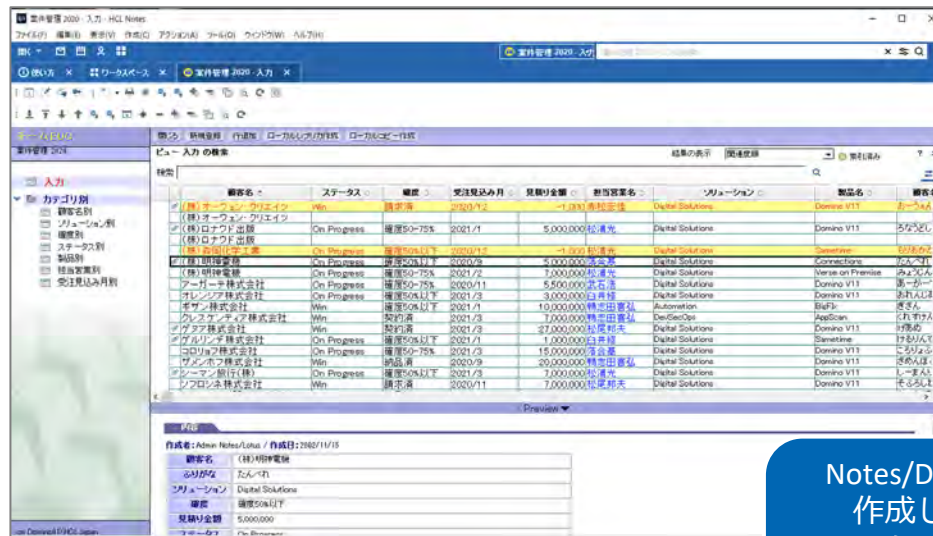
案件管理 2020 - 入力 - HCL Notes

ファイル(F) 編集(E) 表示(V) 作成(C) アクション(A) ツール(O) ウィンドウ(W) ヘルプ(H)

案件管理 2020 - 入力

使い方 ×　ワークスペース ×　案件管理 2020 - 入力 ×

案件管理 2020

入力
カテゴリ別
顧客名別
ソリューション別
確度別
ステータス別
製品別
担当営業別
受注見込み月別

開き込み　新規登録　作成削除　ローカルレプリカ作成　ローカルコピー作成

ビュー 入力 の検索

結果の表示　関連度順

検索

| 顧客名 | ステータス | 確度 | 受注見込み月 | 見積り金額 | 担当営業名 | ソリューション | 製品名 | 顧客 |
|---|---|---|---|---|---|---|---|---|
| (株)オーウェン・クリエイツ | Win | 調査済 | 2020/12 | -1,000 | 寺松宗信 | Digital Solutions | Domino V11 | おーうぇん |
| (株)オーウェン・クリエイツ | | | | | | | | |
| (株)ロナウド出版 | On Progress | 確度50~75% | 2021/1 | 5,000,000 | 松浦光 | Digital Solutions | Domino V11 | ろなうどし |
| (株)ロナウド出版 | | | | | | | | |
| (株)寺松化学工業 | On Progress | 確度50%以下 | 2020/12 | -1,000 | 松浦光 | Digital Solutions | Sametime | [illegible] |
| (株)明神電機 | On Progress | 確度50%以下 | 2020/9 | 5,000,000 | 落合基 | Digital Solutions | Connections | たんぺれ |
| (株)明神電機 | On Progress | 確度50~75% | 2021/2 | 7,000,000 | 松浦光 | Digital Solutions | Verse on Premise | みょうじん |
| アーガー株式会社 | On Progress | 確度50~75% | 2020/11 | 5,500,000 | 武石浩 | Digital Solutions | Domino V11 | あーがー |
| オレンジア株式会社 | On Progress | 確度50%以下 | 2021/3 | 3,000,000 | 白井修 | Digital Solutions | Domino V11 | おれんじあ |
| オザン株式会社 | Win | 確度50%以下 | 2021/1 | 10,000,000 | 特定田喜弘 | Automation | BigFix | おざん |
| クレスケンティア株式会社 | Win | 契約済 | 2021/3 | 7,000,000 | 特定田喜弘 | DevSecOps | AppScan | くれすけん |
| ゲタア株式会社 | Win | 契約済 | 2021/3 | 27,000,000 | 松尾邦夫 | Digital Solutions | Domino V11 | げたあ |
| ゲルリンデ株式会社 | On Progress | 確度50%以下 | 2021/1 | 1,000,000 | 白井修 | Digital Solutions | Sametime | げるりんで |
| コロリョフ株式会社 | On Progress | 確度50~75% | 2021/3 | 15,000,000 | 落合基 | Digital Solutions | Domino V11 | ころりょふ |
| ザメンホフ株式会社 | Win | 納品済 | 2020/9 | 20,000,000 | 特定田喜弘 | Digital Solutions | Domino V11 | ざめんほふ |
| シーマン旅行(株) | On Progress | 確度50%以下 | 2021/3 | 7,000,000 | 松浦光 | Digital Solutions | Domino V11 | しーまん |
| ジフロンネ株式会社 | Win | 調査済 | 2020/11 | 7,000,000 | 松尾邦夫 | Digital Solutions | Domino V11 | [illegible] |

Preview

作成者: Admin Notes/Lotus / 作成日: 2002/11/15

| 顧客名 | (株)明神電機 |
|---|---|
| ふりがな | たんぺれ |
| ソリューション | Digital Solutions |
| 確度 | 確度50%以下 |
| 見積り金額 | 5,000,000 |
| ステータス | On Progress |

Notes/D
作成し